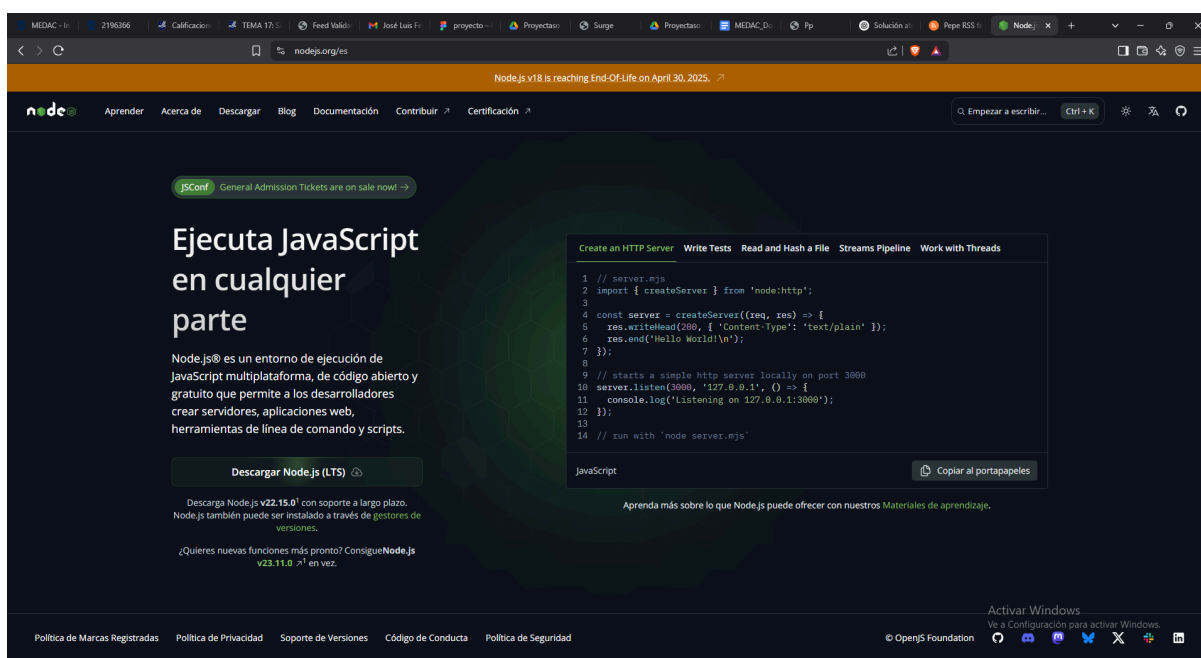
MEDAC - In | 2196366 | Calificacion | TEMA 17: S | Feed Valida | José Luis Fe | proyecto - | Proyectaso | Surge | Proyectaso | MEDAC_Do | Pp | Solución at | Pepe RSS fr | Node.j ×

nodejs.org/es

Node.js v18 is reaching End-Of-Life on April 30, 2025. ↗

node Aprender Acerca de Descargar Blog Documentación Contribuir ↗ Certificación ↗

Empezar a escribir... Ctrl + K

JSConf General Admission Tickets are on sale now! →

Ejecuta JavaScript en cualquier parte

Node.js® es un entorno de ejecución de JavaScript multiplataforma, de código abierto y gratuito que permite a los desarrolladores crear servidores, aplicaciones web, herramientas de línea de comando y scripts.

Descargar Node.js (LTS)

Descarga Node.js **v22.15.0**¹ con soporte a largo plazo. Node.js también puede ser instalado a través de gestores de versiones.

¿Quieres nuevas funciones más pronto? ConsigueNode.js v23.11.0 ↗¹ en vez.

Create an HTTP Server | Write Tests | Read and Hash a File | Streams Pipeline | Work with Threads

1 // server.mjs
2 import { createServer } from 'node:http';
3
4 const server = createServer((req, res) => {
5   res.writeHead(200, { 'Content-Type': 'text/plain' });
6   res.end('Hello World!\n');
7 });
8
9 // starts a simple http server locally on port 3000
10 server.listen(3000, '127.0.0.1', () => {
11   console.log('Listening on 127.0.0.1:3000');
12 });
13
14 // run with `node server.mjs`

JavaScript

Copiar al portapapeles

Aprenda más sobre lo que Node.js puede ofrecer con nuestros Materiales de aprendizaje.

Activar Windows
Ve a Configuración para activar Windows.

Política de Marcas Registradas | Política de Privacidad | Soporte de Versiones | Código de Conducta | Política de Seguridad

© OpenJS Foundation